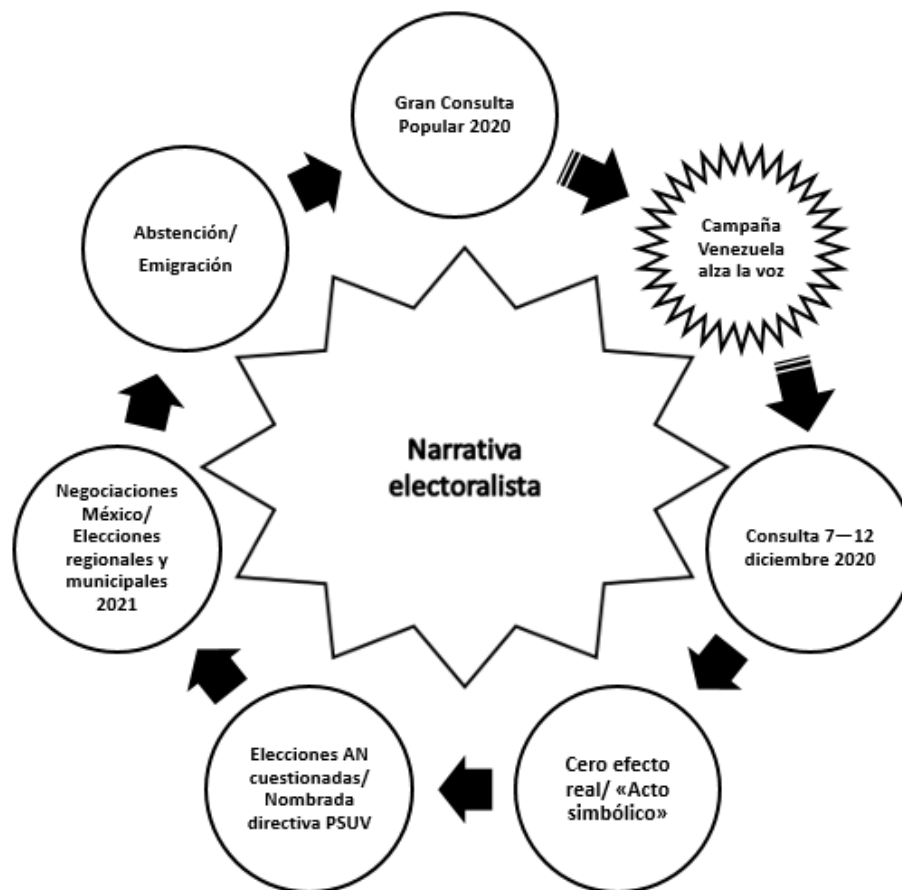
Gran Consulta Popular 2020

Campaña Venezuela alza la voz

Consulta 7—12 diciembre 2020

Cero efecto real/ «Acto simbólico»

Elecciones AN cuestionadas/ Nombrada directiva PSUV

Negociaciones México/ Elecciones regionales y municipales 2021

Abstención/ Emigración

Narrativa electoralista